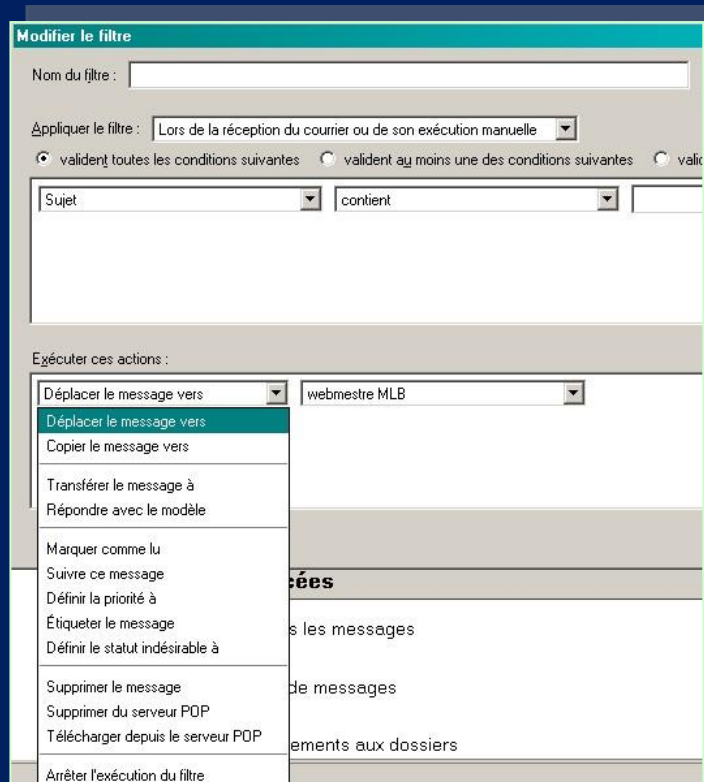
Modifier le filtre

Nom du filtre :

Appliquer le filtre : Lors de la réception du courrier ou de son exécution manuelle

valident toutes les conditions suivantes valident au moins une des conditions suivantes vali

Sujet contient

Exécuter ces actions :

Déplacer le message vers webmestre MLB

Déplacer le message vers
Copier le message vers
Transférer le message à
Répondre avec le modèle
Marquer comme lu
Suivre ce message
Définir la priorité à
Étiqueter le message
Définir le statut indésirable à
Supprimer le message
Supprimer du serveur POP
Télécharger depuis le serveur POP
Arrêter l'exécution du filtre

cées

s les messages

de messages

ements aux dossiers